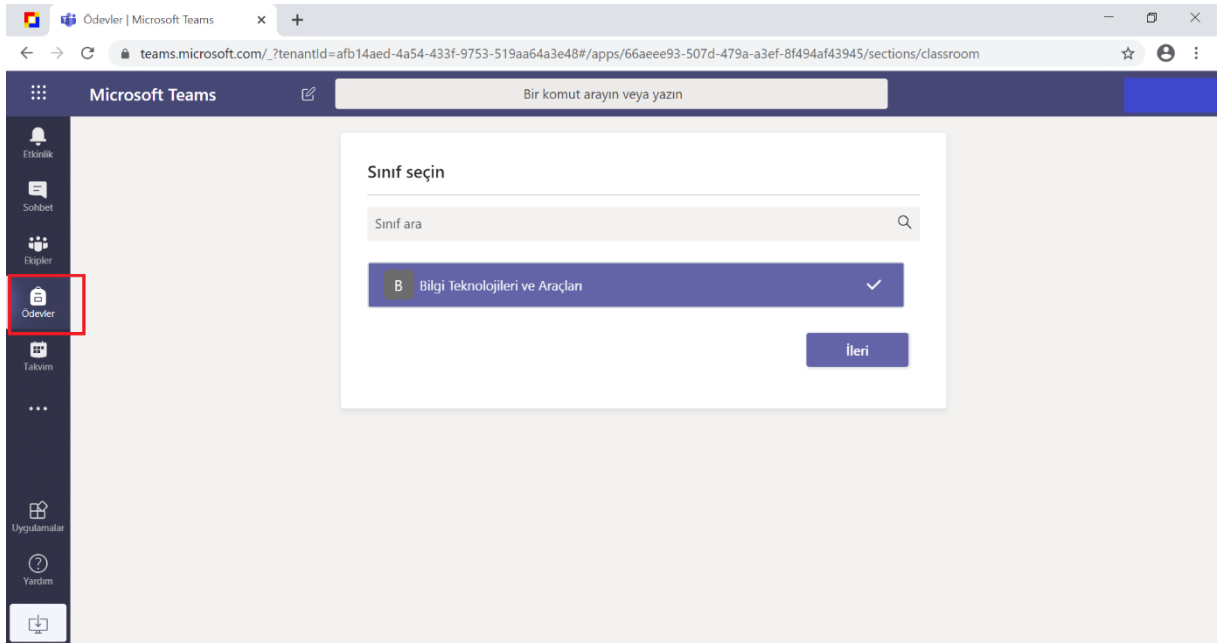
Ödevler | Microsoft Teams ×

teams.microsoft.com/_?tenantId=afb14aed-4a54-433f-9753-519aa64a3e48#/apps/66aeee93-507d-479a-a3ef-8f494af43945/sections/classroom

Microsoft Teams

Bir komut arayın veya yazın

Etkinlik

Sohbet

Ekipler

Ödevler

Takvim

...

Uygulamalar

Yardım

Sınıf seçin

Sınıf ara

B Bilgi Teknolojileri ve Araçları

İleri